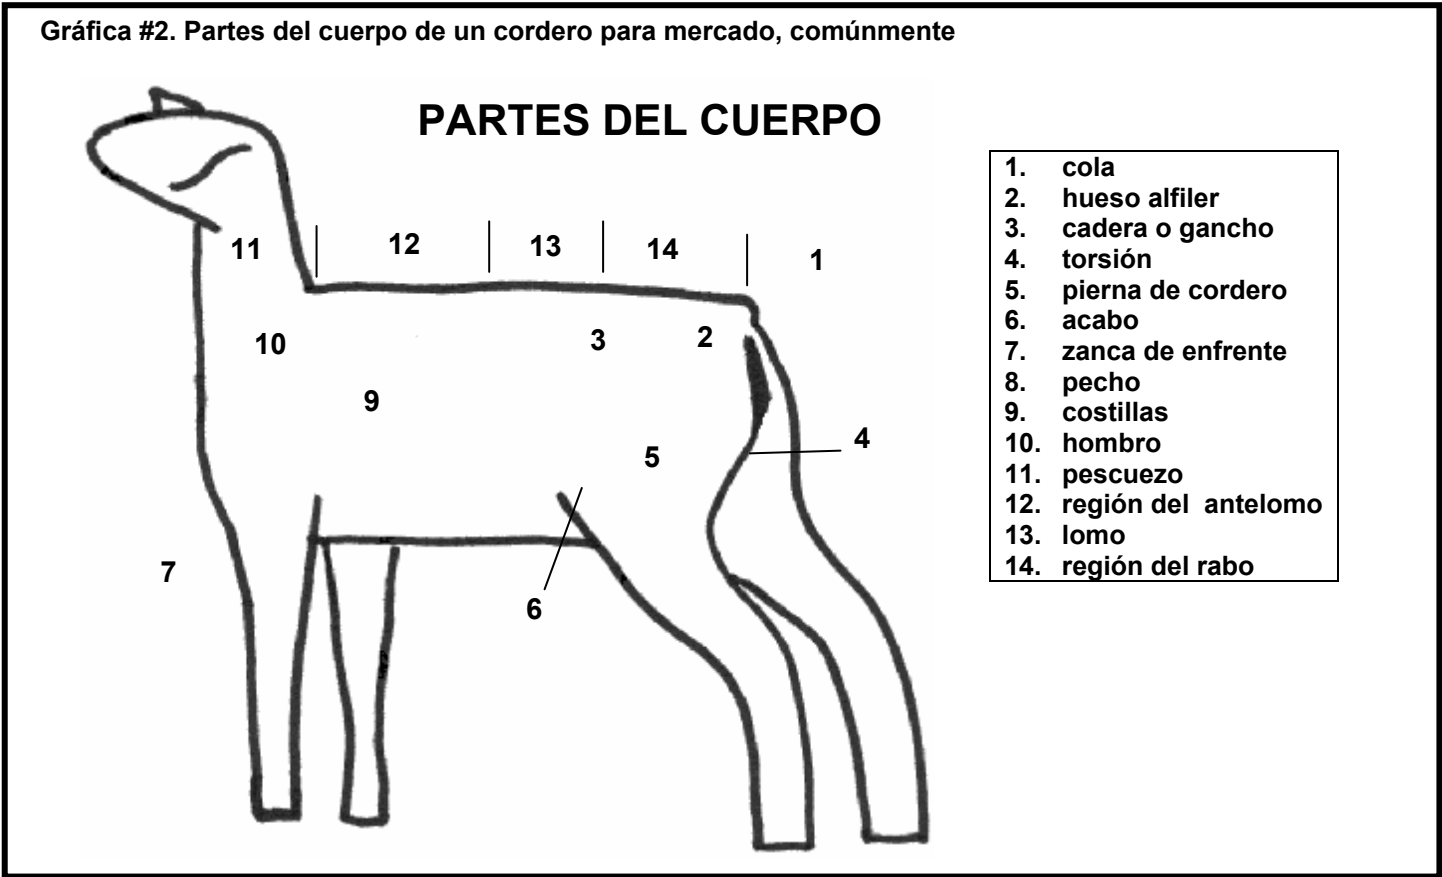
Gráfica #2. Partes del cuerpo de un cordero para mercado, comúnmente

PARTES DEL CUERPO

11 12 13 14 1

10 3 2

9

4

5

7

6

1. cola
2. hueso alfiler
3. cadera o gancho
4. torsión
5. pierna de cordero
6. acabo
7. zanca de enfrente
8. pecho
9. costillas
10. hombro
11. pescuezo
12. región del antelomo
13. lomo
14. región del rabo